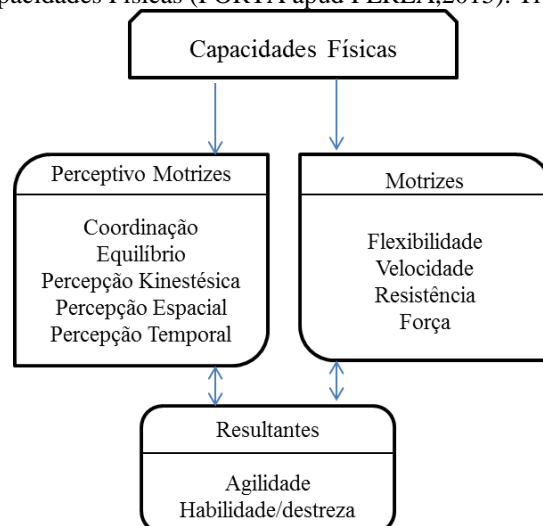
pacidades Físicas (PORTA apud PEREA,2015). 11

Capacidades Físicas

Perceptivo Motrizes

Coordinação
Equilíbrio
Percepção Kinestésica
Percepção Espacial
Percepção Temporal

Motrizes

Flexibilidade
Velocidade
Resistência
Força

Resultantes

Agilidade
Habilidade/destreza